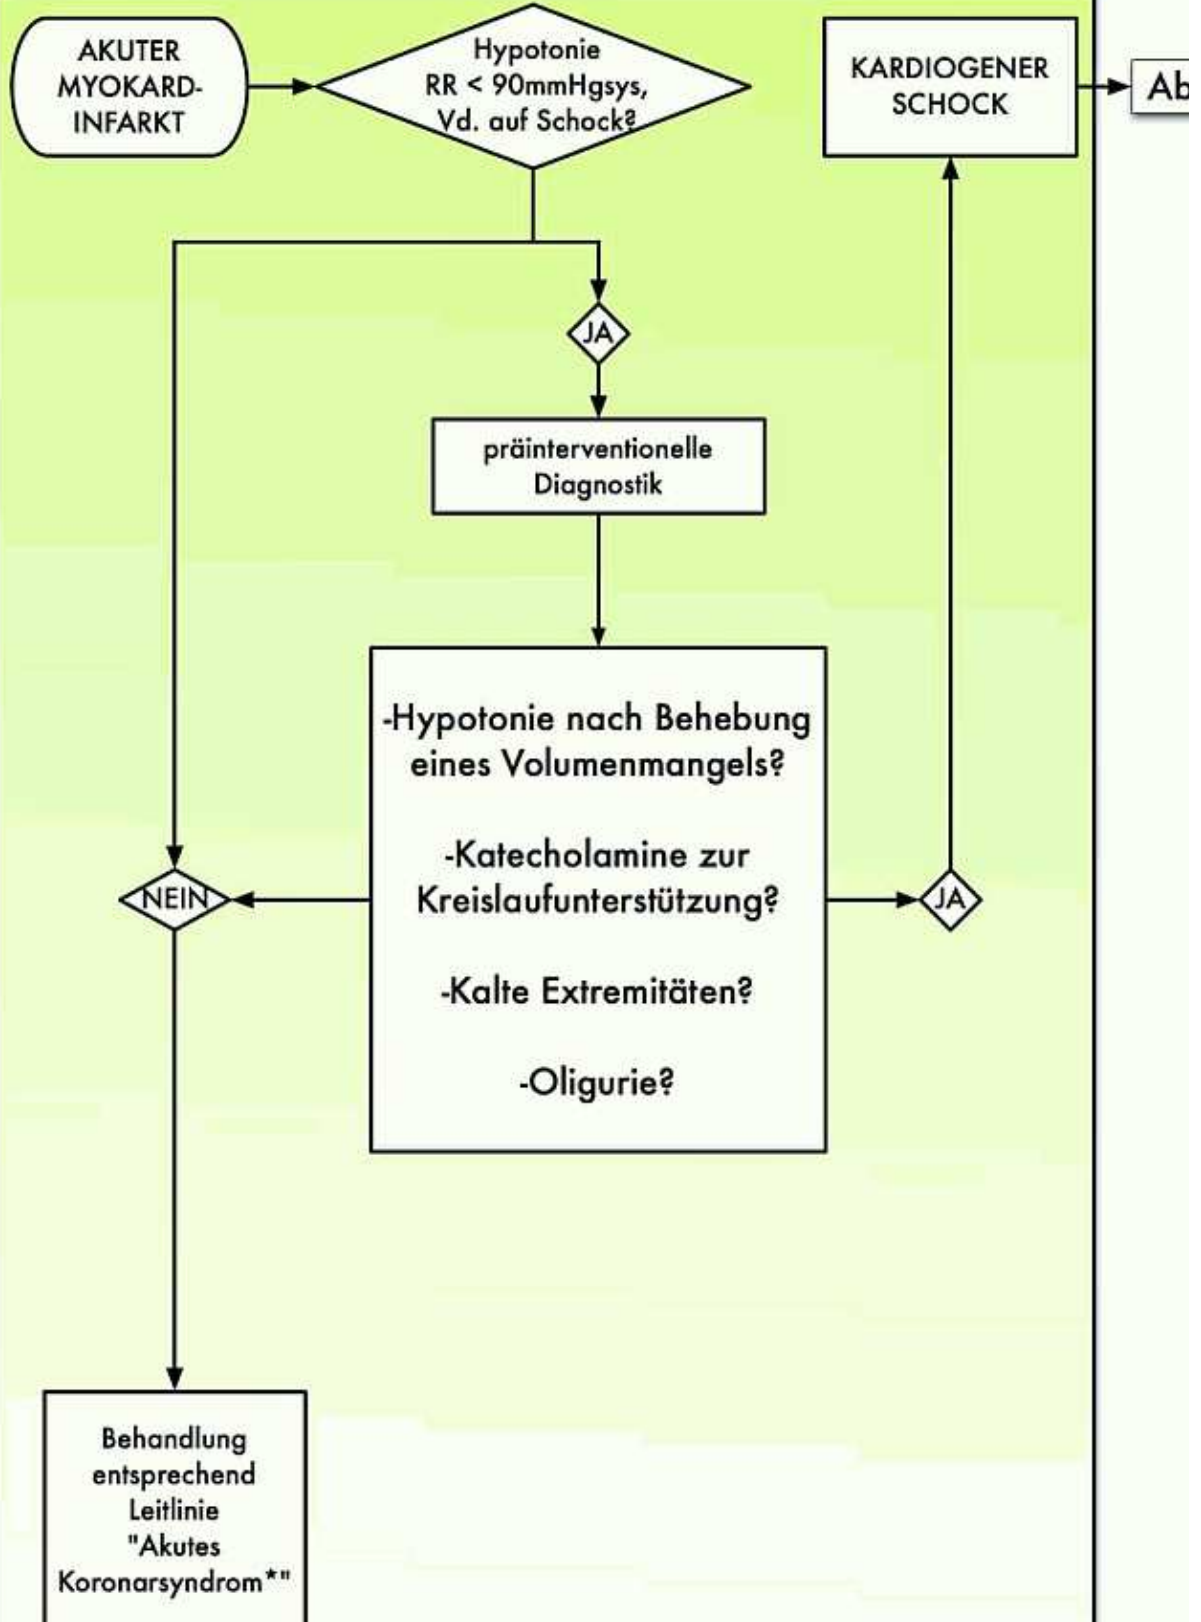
AKUTER MYOKARD-INFARKT

Hypotonie RR < 90mmHgsys, Vd. auf Schock?

KARDIOGENER SCHOCK

Ab

JA

präinterventionelle Diagnostik

-Hypotonie nach Behebung eines Volumenmangels?

-Katecholamine zur Kreislaufunterstützung?

-Kalte Extremitäten?

-Oligurie?

NEIN

JA

Behandlung entsprechend Leitlinie "Akutes Koronarsyndrom*"